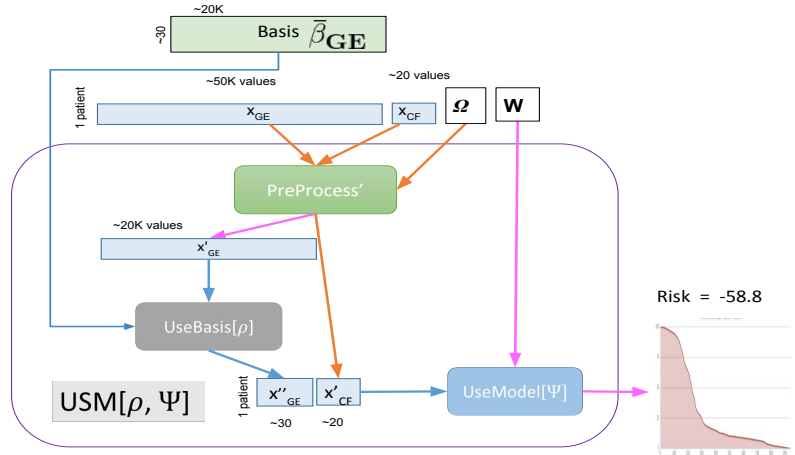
~20K

~30

Basis $\bar{\beta}_{\mathbf{GE}}$

~50K values

~20 values

1 patient

$x_{GE}$

$x_{CF}$

$\boldsymbol{\Omega}$

W

PreProcess'

~20K values

$x'_{GE}$

UseBasis[$\rho$]

1 patient

$x''_{GE}$

$x'_{CF}$

~30

~20

UseModel[$\Psi$]

USM[$\rho$, $\Psi$]

Risk = -58.8